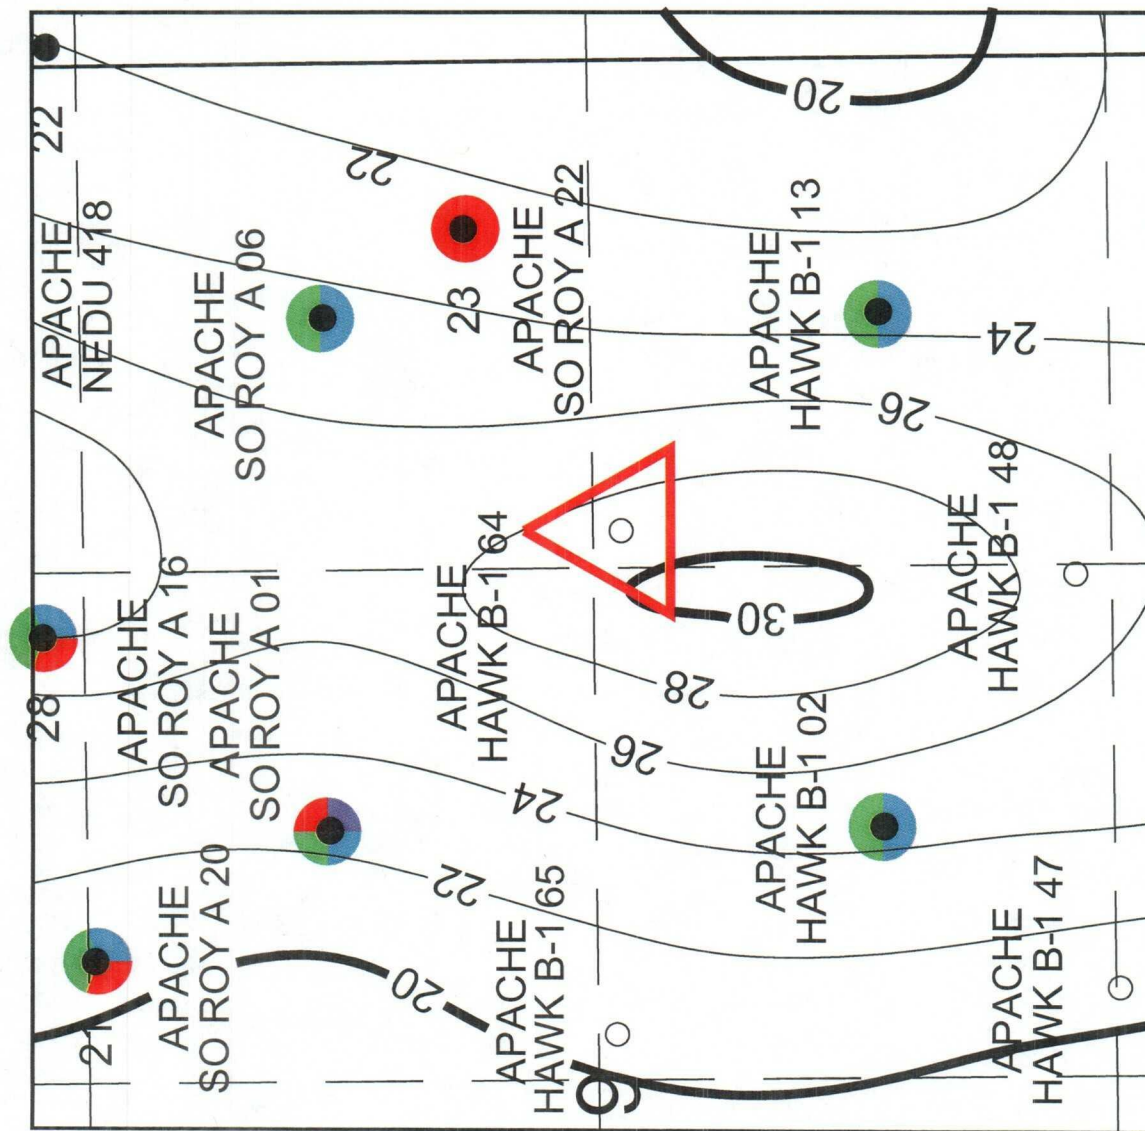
22
APACHE
NEDU 418
22
APACHE
SO ROY A 06
23
APACHE
SO ROY A 22
APACHE
HAWK B-1 13
20
24
26
28
APACHE
SO ROY A 16
APACHE
SO ROY A 01
APACHE
HAWK B-1 64
30
APACHE
HAWK B-1 48
28
26
24
APACHE
HAWK B-1 02
APACHE
SO ROY A 20
22
APACHE
HAWK B-1 65
21
20
APACHE
HAWK B-1 47
9